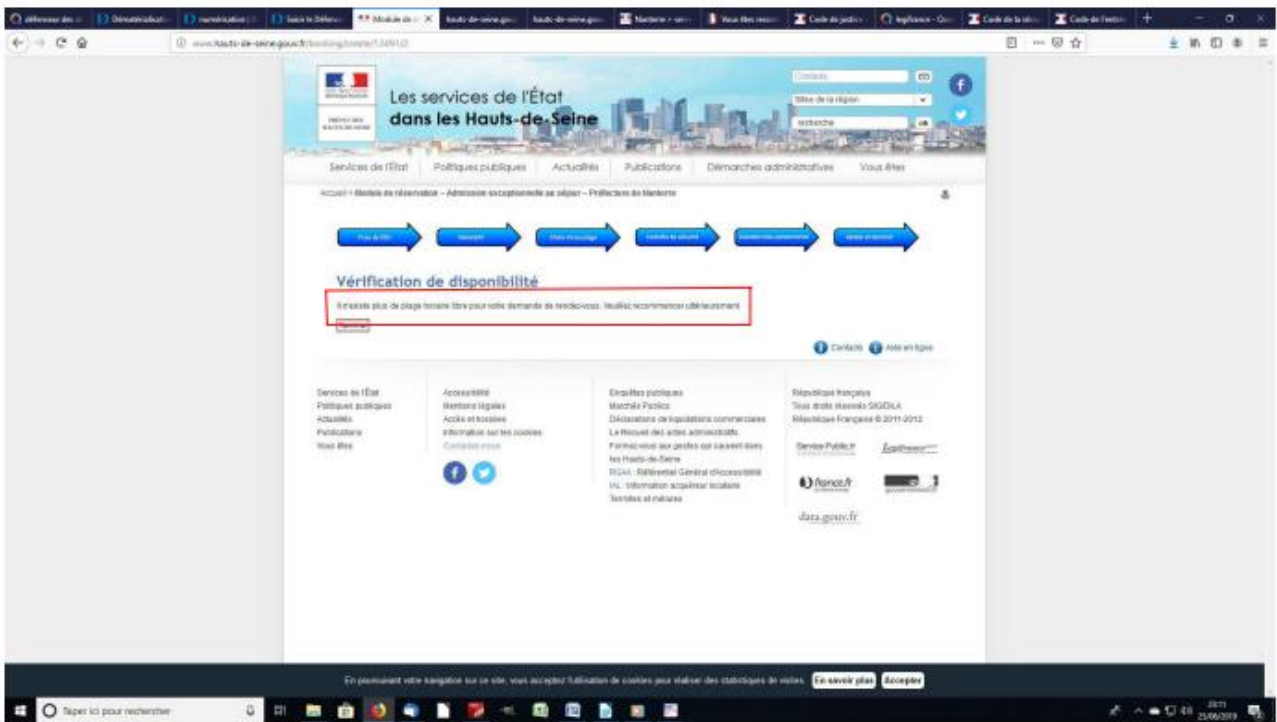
Les services de l'État
dans les Hauts-de-Seine

PRÉFET DES HAUTS-DE-SEINE

Contacts
Sites de la région
recherche
ok

Services de l'État | Politiques publiques | Actualités | Publications | Démarches administratives | Vous êtes

Accueil > Module de réservation – Admission exceptionnelle au séjour – Préfecture de Nanterre

Vérification de disponibilité

Il n'existe plus de plage horaire libre pour votre demande de rendez-vous. Veuillez recommencer ultérieurement.

Contacts   Aide en ligne

Services de l'État
Politiques publiques
Actualités
Publications
Vous êtes

Accessibilité
Mentions légales
Accès et horaires
Information sur les cookies
Contactez-nous

Enquêtes publiques
Marchés Publics
Déclarations de liquidations commerciales
Le Recueil des actes administratifs
Formez-vous aux gestes qui sauvent dans les Hauts-de-Seine
RGAA : Référentiel Général d'Accessibilité
IAL : Information acquéreur locataire
Termites et mérules

République française
Tous droits réservés SIG/DILA
République Française © 2011-2012

Service-Public.fr
Légifrance
france.fr
data.gouv.fr

En poursuivant votre navigation sur ce site, vous acceptez l'utilisation de cookies pour réaliser des statistiques de visites. En savoir plus Accepter

Taper ici pour rechercher
25/06/2019